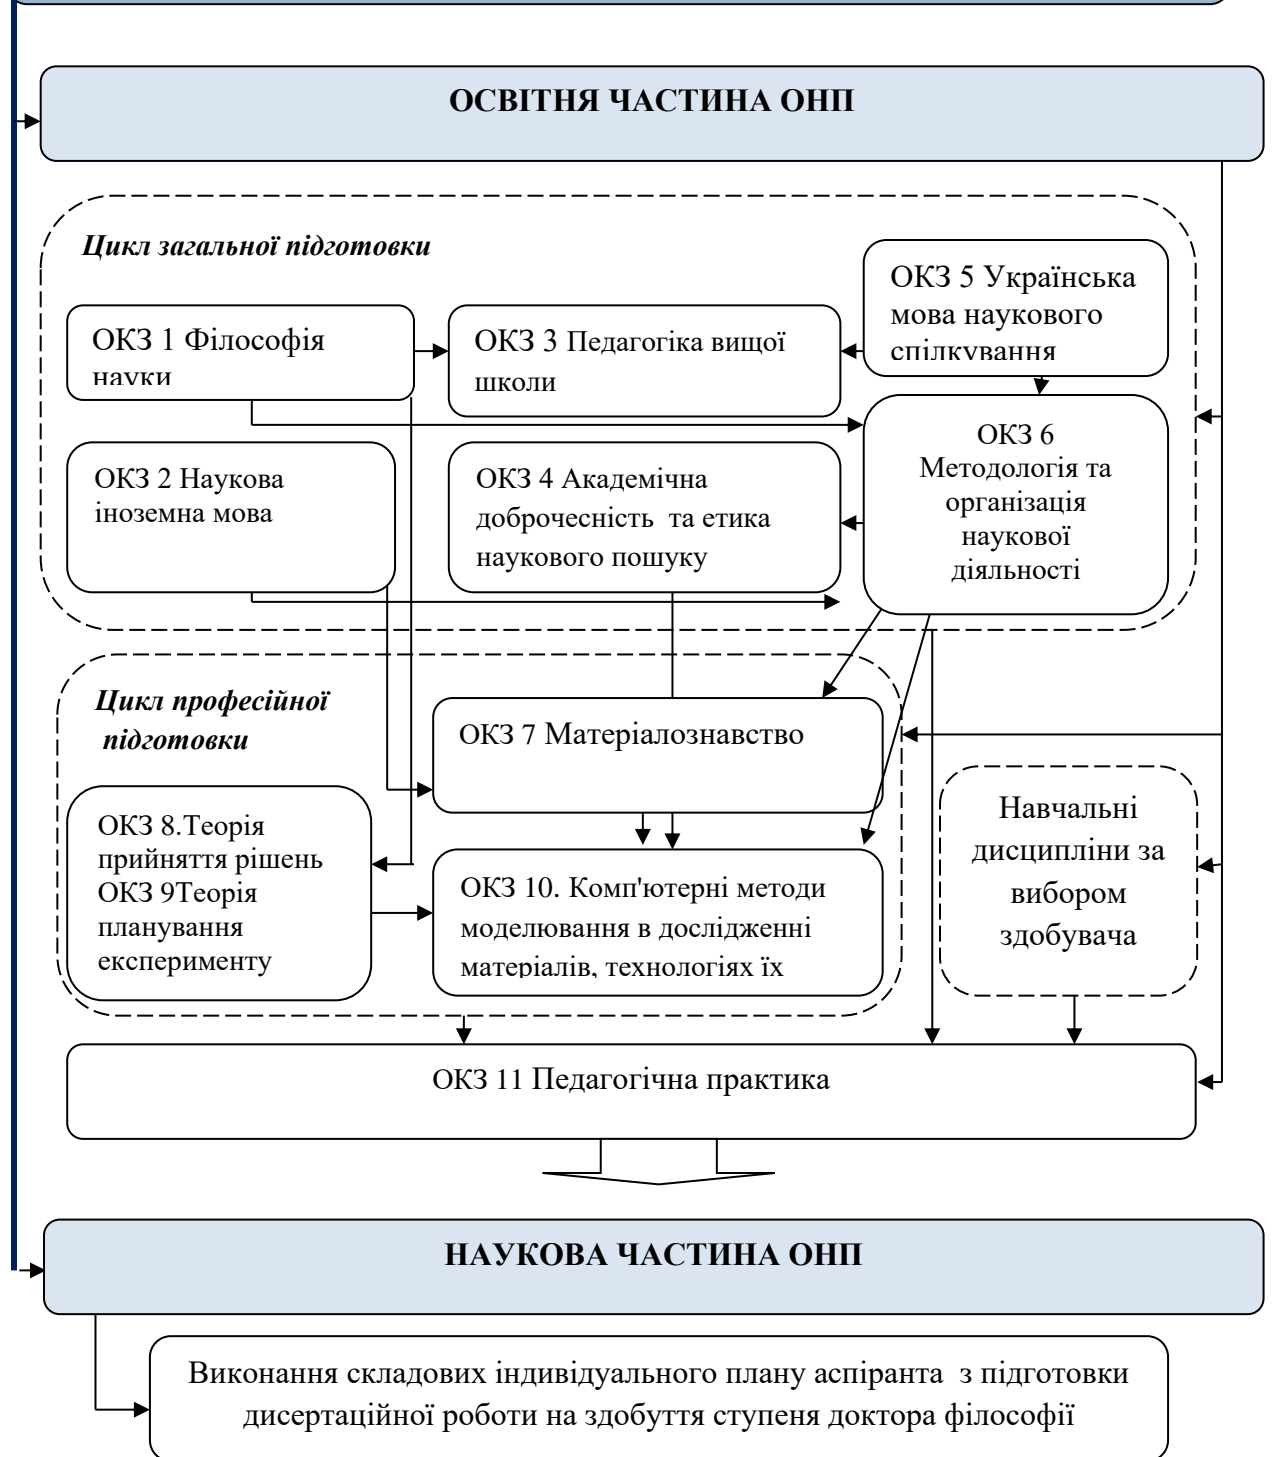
ОСВІТНЯ ЧАСТИНА ОНП

Цикл загальної підготовки

ОКЗ 1 Філософія науки

ОКЗ 3 Педагогіка вищої школи

ОКЗ 5 Українська мова наукового спілкування

ОКЗ 2 Наукова іноземна мова

ОКЗ 4 Академічна доброчесність та етика наукового пошуку

ОКЗ 6 Методологія та організація наукової діяльності

Цикл професійної підготовки

ОКЗ 7 Матеріалознавство

ОКЗ 8.Теорія прийняття рішень ОКЗ 9Теорія планування експерименту

ОКЗ 10. Комп'ютерні методи моделювання в дослідженні матеріалів, технологіях їх

Навчальні дисципліни за вибором здобувача

ОКЗ 11 Педагогічна практика

НАУКОВА ЧАСТИНА ОНП

Виконання складових індивідуального плану аспіранта з підготовки дисертаційної роботи на здобуття ступеня доктора філософії